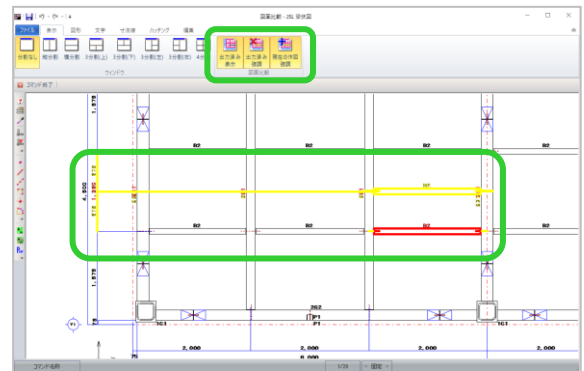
図面比較 - 2SL梁伏図

ファイル 表示 図形 文字 寸法線 ハッチング 編集

分割なし 縦分割 横分割 3分割(上) 3分割(下) 3分割(左) 3分割(右)

ウィンドウ

出力済み表示 出力済み強調 現在の伏図強調

図面比較

コマンド終了

1,575

4,550

1,350

1,575

B2

B2

B2

B2

B2

B2

B2

B2

B7

B7

2G2

P1

1C1

1C1

2,000

2,000

2,000

2,000

8,000

Y1

X5

コマンド名称

1/30

固定